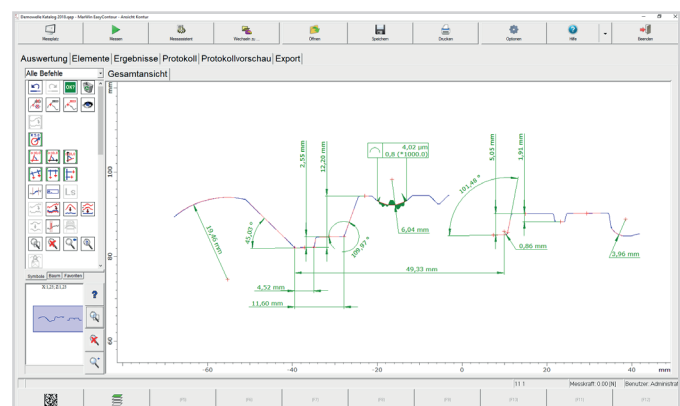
Demowelle Katalog 2016.qpp - MarWin EasyContour - Ansicht Kontur

Messplatz | Messen | Messassistent | Wechseln zu... | Öffnen | Speichern | Drucken | Optionen | Hilfe | Beenden

Auswertung | Elemente | Ergebnisse | Protokoll | Protokollvorschau | Export

Alle Befehle

Gesamtansicht

Symbole | Baum | Favoriten

B.L23, E.L23

mm

100

80

60

2,59 mm

12,20 mm

4,02 µm
0,8 (*1000,0)

5,03 mm

1,91 mm

101,46 °

45,02 °

19,48 mm

109,97 °

6,04 mm

0,86 mm

3,96 mm

49,33 mm

4,52 mm

11,60 mm

-60

-40

-20

0

20

40

mm

11.1 | Messkraft: 0,00 [N] | Benutzer: Administrat

[F5] | [F6] | [F7] | [F8] | [F9] | [F10] | [F11] | [F12]